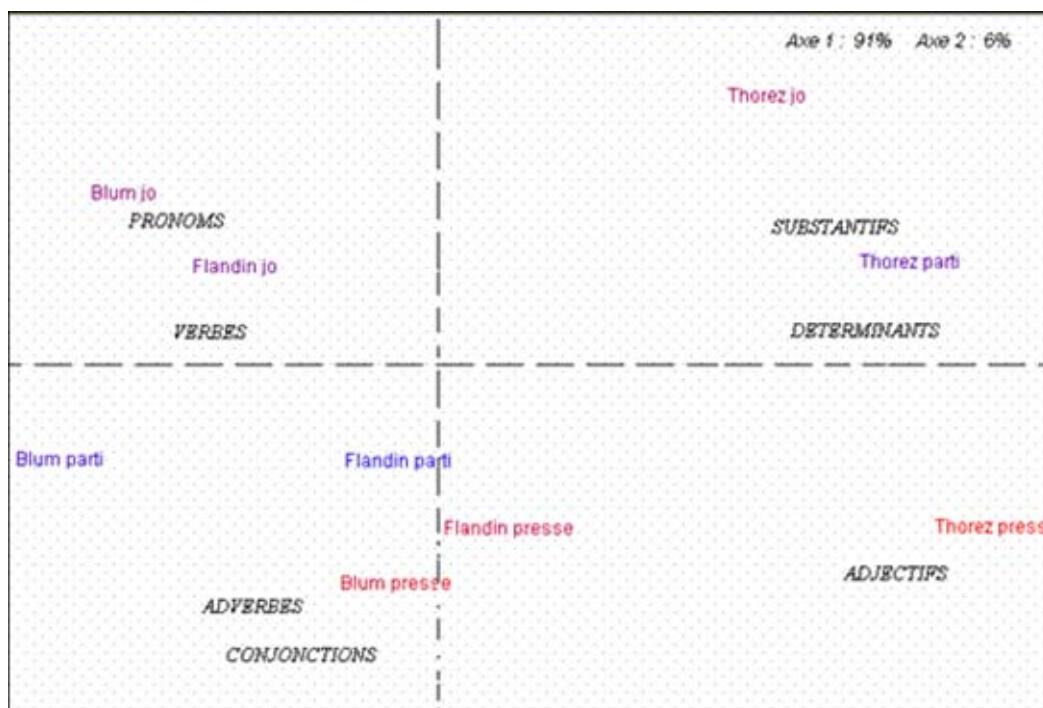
Axe 1 : 91% Axe 2 : 6%

Thorez jo

Blum jo

PRONOMS

SUBSTANTIFS

Flandin jo

Thorez parti

VERBES

DETERMINANTS

Blum parti

Flandin parti

Flandin presse

Thorez press

ADJECTIFS

Blum presse

ADVERBES

CONJONCTIONS